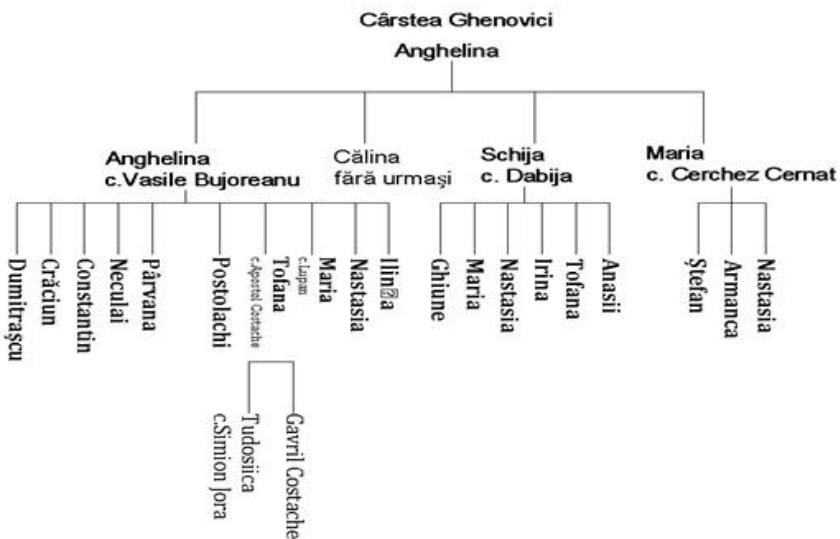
Cârstea Ghenovici
Anghelina

Anghelina
c.Vasile Bujoreanu

Călina
fără urmaşi

Schija
c. Dabija

Maria
c. Cerchez Cernat

Dumitraşcu
Crăciun
Constantin
Neculai
Pârvana
Postolachi
Tofana
c.Apostol Costache
Maria
c.Lupan
Nastasia
Ilin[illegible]a

Tudosiica
c.Simion Jora
Gavril Costache

Ghiune
Maria
Nastasia
Irina
Tofana
Anasii

Ştefan
Armanca
Nastasia